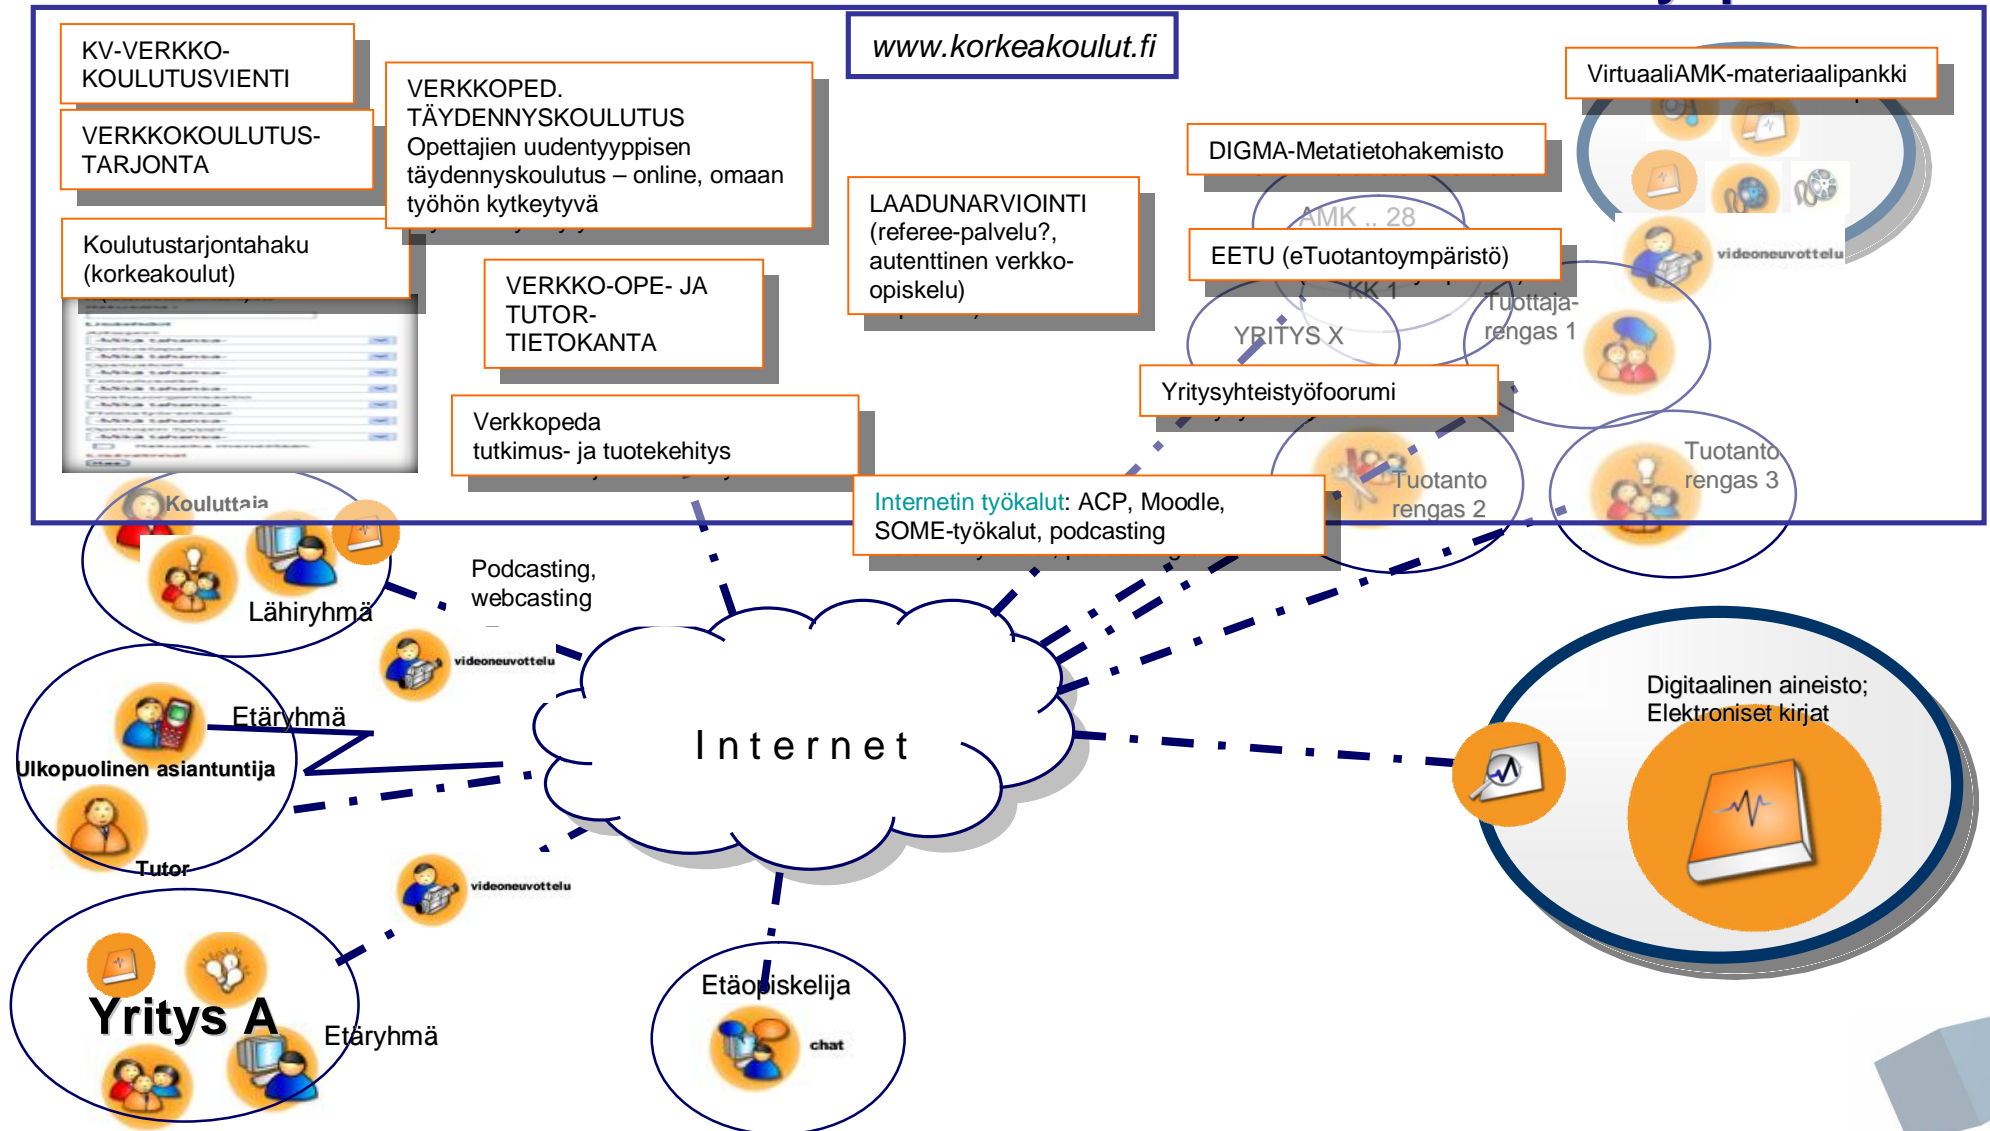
KV-VERKKO-KOULUTUSVIENTI

VERKKOKOULUTUS-TARJONTA

Koulutustarjontahaku (korkeakoulut)

VERKKOPED. TÄYDENNYSKOULUTUS Opettajien uudentyyppisen täydennyskoulutus – online, omaan työhön kytkeytyvä

www.korkeakoulut.fi

VirtuaaliAMK-materiaalipankki

DIGMA-Metatietohakemisto

AMK .. 28

EETU (eTuotantoympäristö)

KK 1

YRITYS X

Tuottaja-rengas 1

videoneuvottelu

LAADUNARVIOINTI (referee-palvelu?, autenttinen verkko-opiskelu)

VERKKO-OPE- JA TUTOR-TIETOKANTA

Verkkopeda tutkimus- ja tuotekehitys

Yritysyhteistyöfoorumi

Tuotanto rengas 2

Tuotanto rengas 3

Internetin työkalut: ACP, Moodle, SOME-työkalut, podcasting

Kouluttaja

Lähiryhmä

Podcasting, webcasting

videoneuvottelu

Etäryhmä

Ulkopuolinen asiantuntija

Tutor

Internet

Digitaalinen aineisto; Elektroniset kirjat

videoneuvottelu

Yritys A

Etäryhmä

Etäopiskelija

chat